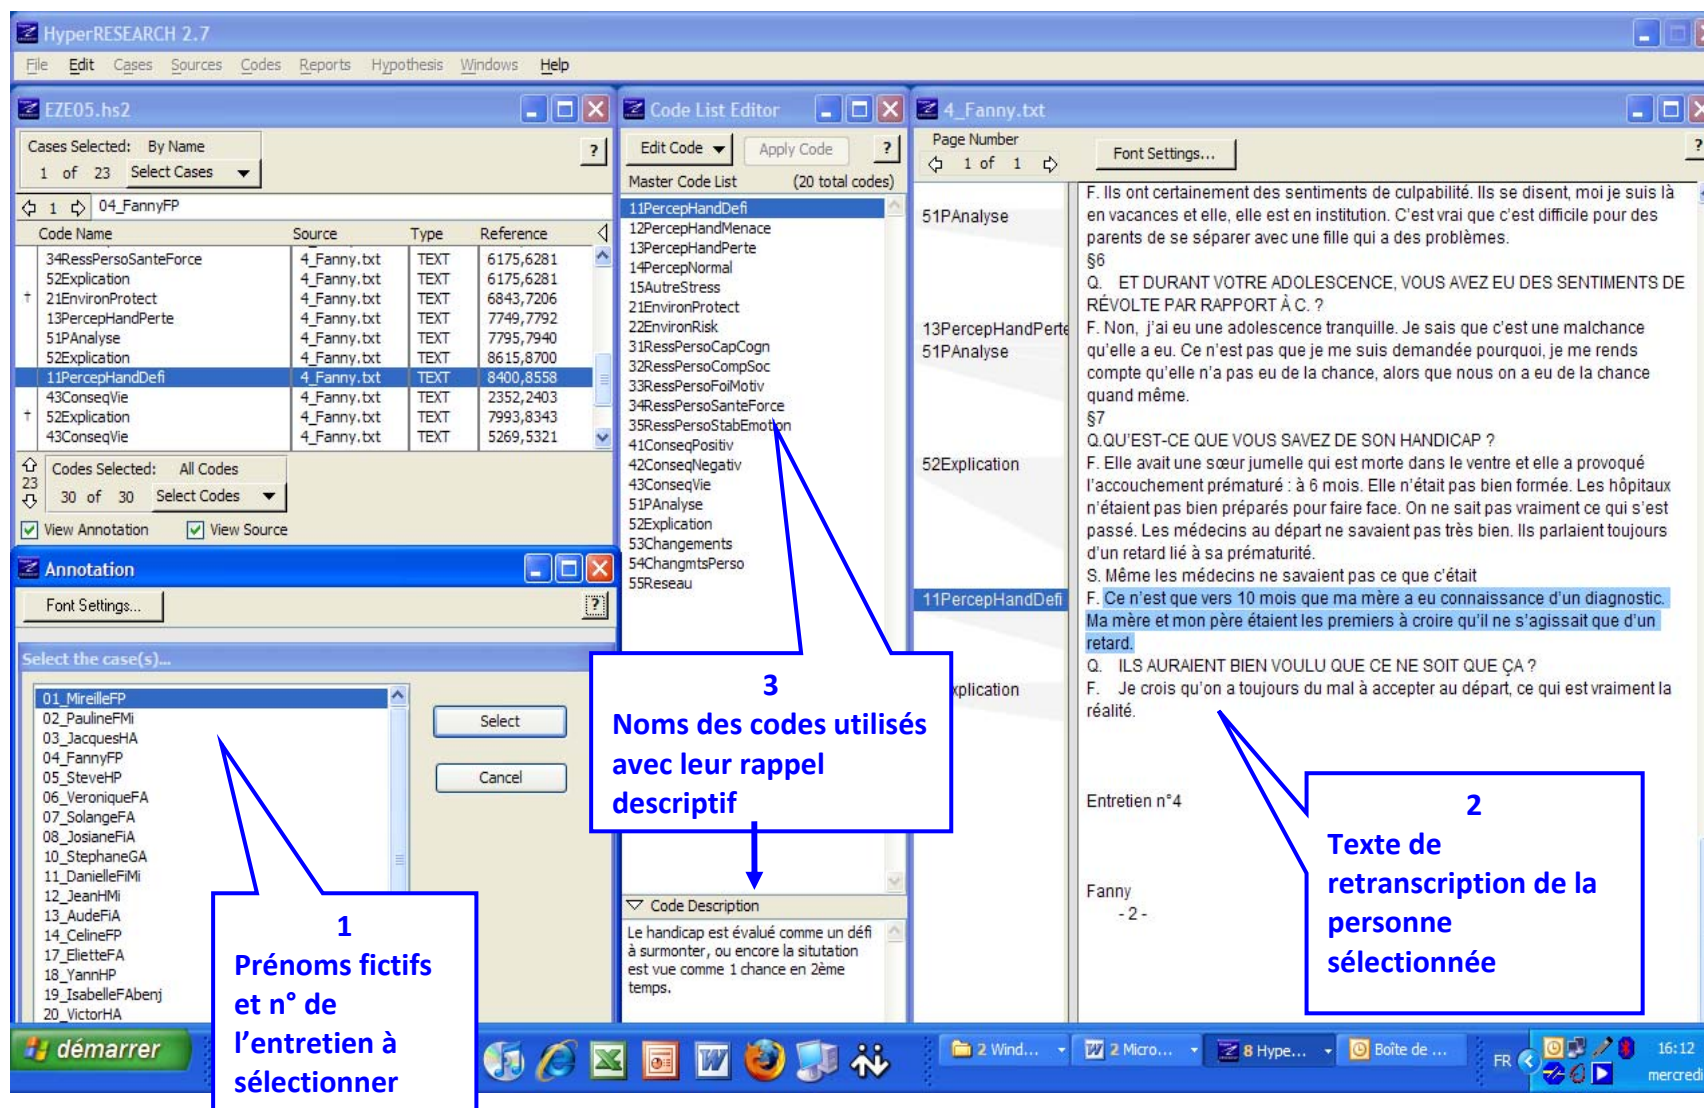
HyperRESEARCH 2.7

File Edit Cases Sources Codes Reports Hypothesis Windows Help

EZE05.hs2

Cases Selected: By Name
1 of 23 Select Cases
?
1 04_FannyFP

| Code Name | Source | Type | Reference |
|---|---|---|---|
| 34RessPersoSanteForce | 4_Fanny.txt | TEXT | 6175,6281 |
| 52Explication | 4_Fanny.txt | TEXT | 6175,6281 |
| 21EnvironProtect | 4_Fanny.txt | TEXT | 6843,7206 |
| 13PercepHandPerte | 4_Fanny.txt | TEXT | 7749,7792 |
| 51PAnalyse | 4_Fanny.txt | TEXT | 7795,7940 |
| 52Explication | 4_Fanny.txt | TEXT | 8615,8700 |
| 11PercepHandDefi | 4_Fanny.txt | TEXT | 8400,8558 |
| 43ConseqVie | 4_Fanny.txt | TEXT | 2352,2403 |
| 52Explication | 4_Fanny.txt | TEXT | 7993,8343 |
| 43ConseqVie | 4_Fanny.txt | TEXT | 5269,5321 |

Codes Selected: All Codes
23
30 of 30 Select Codes
View Annotation View Source

Annotation
Font Settings...
?
Select the case(s)...
01_MireilleFP
02_PaulineFMi
03_JacquesHA
04_FannyFP
05_SteveHP
06_VeroniqueFA
07_SolangeFA
08_JosianeFiA
10_StephaneGA
11_DanielleFiMi
12_JeanHMi
13_AudeFiA
14_CelineFP
17_ElietteFA
18_YannHP
19_IsabelleFAbenj
20_VictorHA
Select
Cancel

Code List Editor
Edit Code Apply Code ?
Master Code List (20 total codes)
11PercepHandDefi
12PercepHandMenace
13PercepHandPerte
14PercepNormal
15AutreStress
21EnvironProtect
22EnvironRisk
31RessPersoCapCogn
32RessPersoCompSoc
33RessPersoFoiMotiv
34RessPersoSanteForce
35RessPersoStabEmotion
41ConseqPositiv
42ConseqNegativ
43ConseqVie
51PAnalyse
52Explication
53Changements
54ChangmtsPerso
55Reseau
Code Description
Le handicap est évalué comme un défi à surmonter, ou encore la situtation est vue comme 1 chance en 2ème temps.

4_Fanny.txt
Page Number
1 of 1
Font Settings...
51PAnalyse
13PercepHandPerte
51PAnalyse
52Explication
11PercepHandDefi
xplication

F. Ils ont certainement des sentiments de culpabilité. Ils se disent, moi je suis là en vacances et elle, elle est en institution. C'est vrai que c'est difficile pour des parents de se séparer avec une fille qui a des problèmes.
§6
Q. ET DURANT VOTRE ADOLESCENCE, VOUS AVEZ EU DES SENTIMENTS DE RÉVOLTE PAR RAPPORT À C. ?
F. Non, j'ai eu une adolescence tranquille. Je sais que c'est une malchance qu'elle a eu. Ce n'est pas que je me suis demandée pourquoi, je me rends compte qu'elle n'a pas eu de la chance, alors que nous on a eu de la chance quand même.
§7
Q.QU'EST-CE QUE VOUS SAVEZ DE SON HANDICAP ?
F. Elle avait une sœur jumelle qui est morte dans le ventre et elle a provoqué l'accouchement prématuré : à 6 mois. Elle n'était pas bien formée. Les hôpitaux n'étaient pas bien préparés pour faire face. On ne sait pas vraiment ce qui s'est passé. Les médecins au départ ne savaient pas très bien. Ils parlaient toujours d'un retard lié à sa prématurité.
S. Même les médecins ne savaient pas ce que c'était
F. Ce n'est que vers 10 mois que ma mère a eu connaissance d'un diagnostic. Ma mère et mon père étaient les premiers à croire qu'il ne s'agissait que d'un retard.
Q. ILS AURAIENT BIEN VOULU QUE CE NE SOIT QUE ÇA ?
F. Je crois qu'on a toujours du mal à accepter au départ, ce qui est vraiment la réalité.

Entretien n°4

Fanny
- 2 -

3
Noms des codes utilisés avec leur rappel descriptif

2
Texte de retranscription de la personne sélectionnée

1
Prénoms fictifs et n° de l'entretien à sélectionner

démarrer
2 Wind... 2 Micro... 8 Hype... Boîte de ...
FR 16:12 mercredi